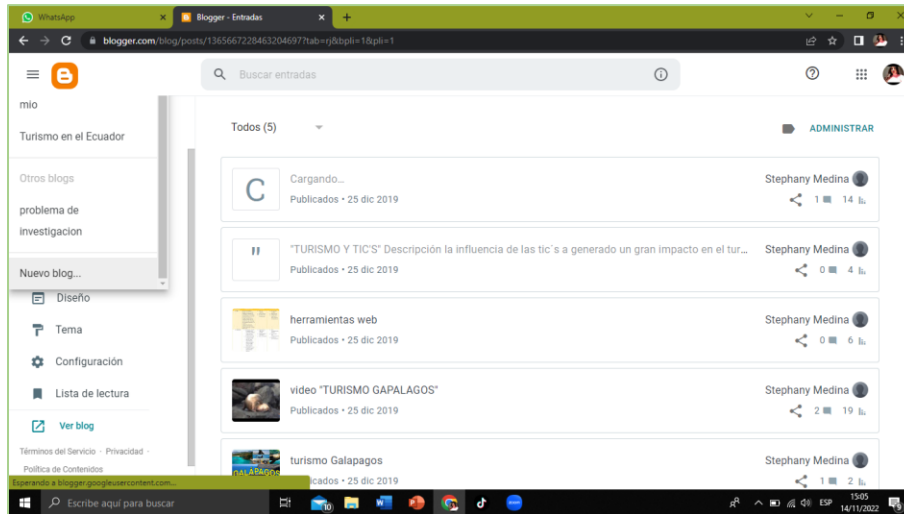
WhatsApp
Blogger - Entradas
blogger.com/blog/posts/1365667228463204697?tab=rj&bpli=1&pli=1

Buscar entradas

mio
Turismo en el Ecuador
Otros blogs
problema de investigacion
Nuevo blog...
Diseño
Tema
Configuración
Lista de lectura
Ver blog
Términos del Servicio · Privacidad · Política de Contenidos
Esperando a blogger.googleusercontent.com...

Todos (5)
ADMINISTRAR

C
Cargando...
Publicados • 25 dic 2019
Stephany Medina
1 14

"TURISMO Y TIC'S" Descripción la influencia de las tic`s a generado un gran impacto en el tur...
Publicados • 25 dic 2019
Stephany Medina
0 4

herramientas web
Publicados • 25 dic 2019
Stephany Medina
0 6

video "TURISMO GAPALAGOS"
Publicados • 25 dic 2019
Stephany Medina
2 19

turismo Galapagos
GALAPAGOS
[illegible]licados • 25 dic 2019
Stephany Medina
1 2

Escribe aquí para buscar
10
ESP
15:05
14/11/2022